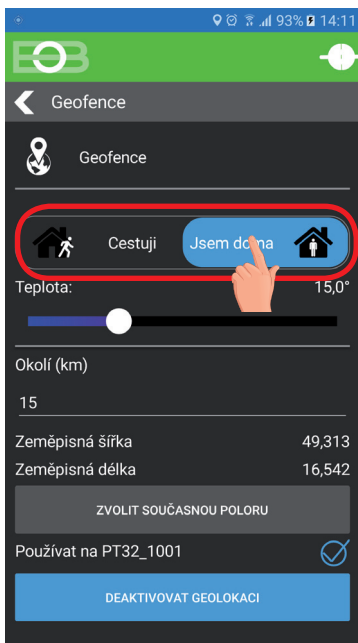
93% 14:11

Geofence

Geofence

Cestuji

Jsem doma

Teplota:

15,0°

Okolí (km)

15

Zeměpisná šířka

49,313

Zeměpisná délka

16,542

ZVOLIT SOUČASNOU POLORU

Používat na PT32_1001

DEAKTIVOVAT GEOLOKACI